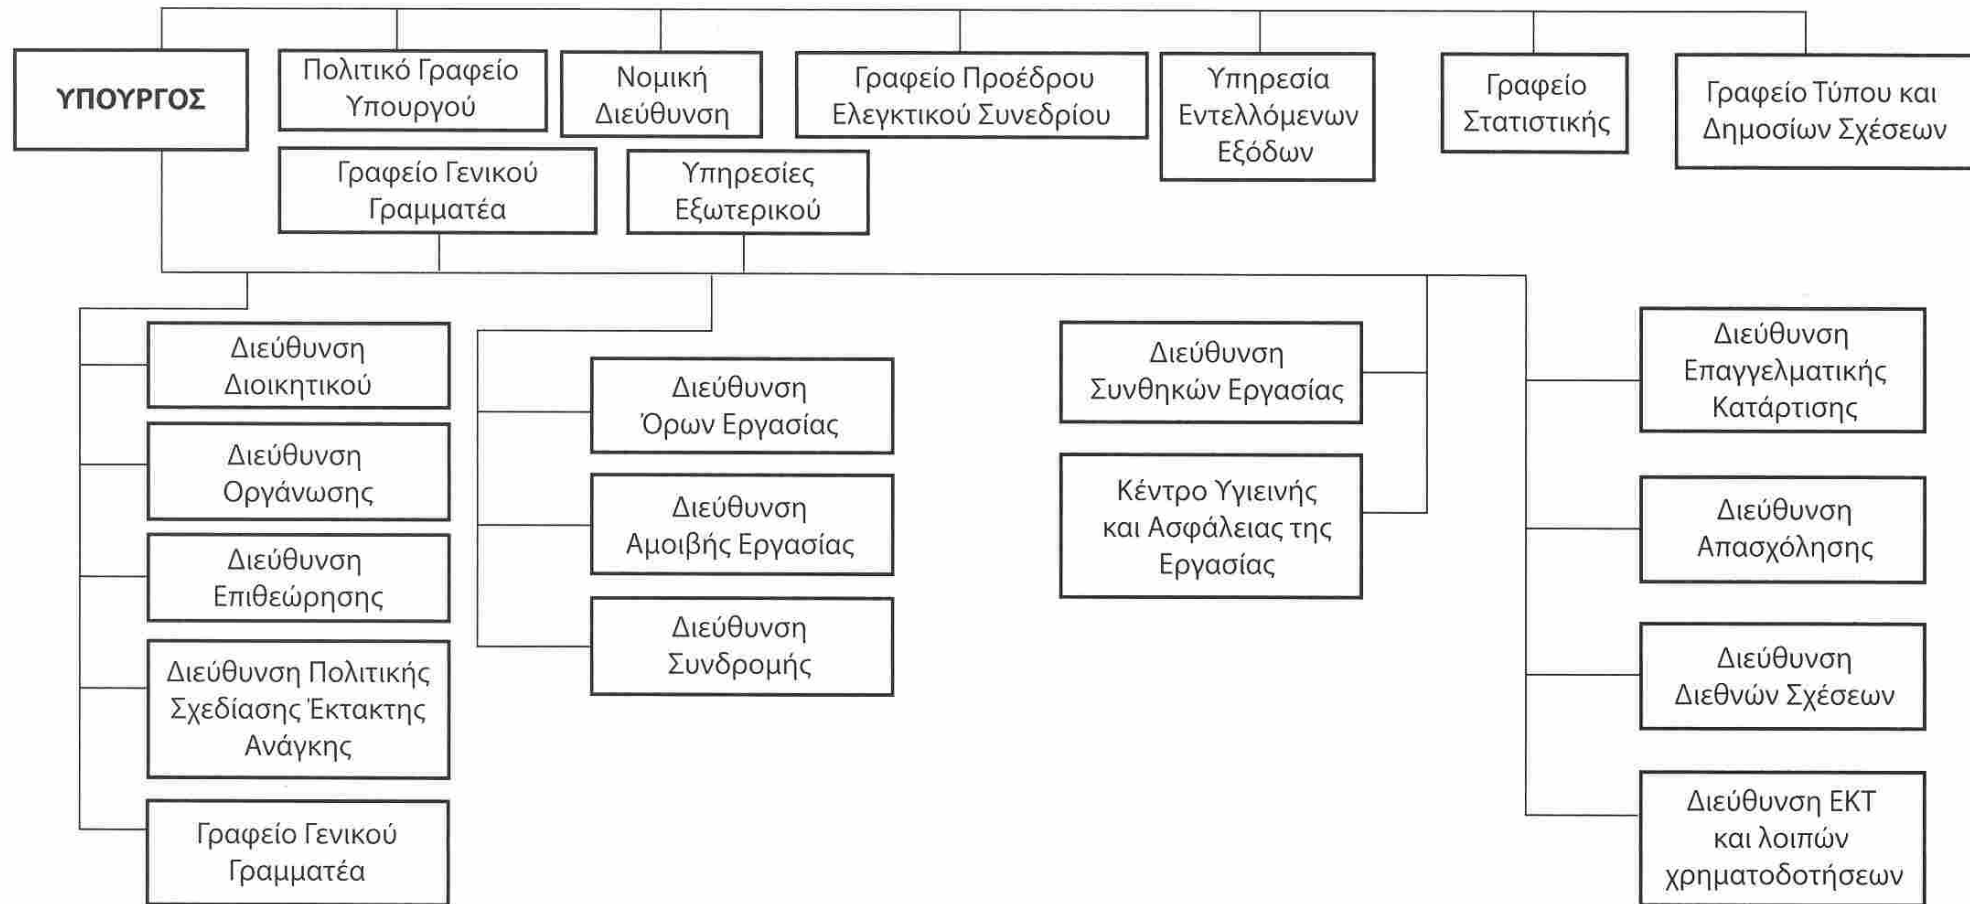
ΥΠΟΥΡΓΟΣ

Πολιτικό Γραφείο Υπουργού

Νομική Διεύθυνση

Γραφείο Προέδρου Ελεγκτικού Συνεδρίου

Υπηρεσία Εντελλόμενων Εξόδων

Γραφείο Στατιστικής

Γραφείο Τύπου και Δημοσίων Σχέσεων

Γραφείο Γενικού Γραμματέα

Υπηρεσίες Εξωτερικού

Διεύθυνση Διοικητικού

Διεύθυνση Οργάνωσης

Διεύθυνση Επιθεώρησης

Διεύθυνση Πολιτικής Σχεδίασης Έκτακτης Ανάγκης

Γραφείο Γενικού Γραμματέα

Διεύθυνση Όρων Εργασίας

Διεύθυνση Αμοιβής Εργασίας

Διεύθυνση Συνδρομής

Διεύθυνση Συνθηκών Εργασίας

Κέντρο Υγιεινής και Ασφάλειας της Εργασίας

Διεύθυνση Επαγγελματικής Κατάρτισης

Διεύθυνση Απασχόλησης

Διεύθυνση Διεθνών Σχέσεων

Διεύθυνση ΕΚΤ και λοιπών χρηματοδοτήσεων